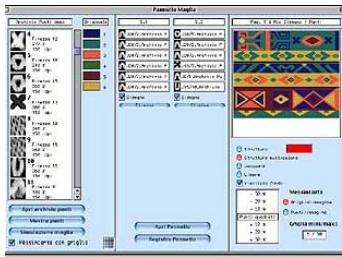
Pannello Maglia

Archivio Punti maglia

Originale

Pan. 1 X Pos. Elemen. Punti

Fresco 12
Fresco 13
Fresco 14
Fresco 15
Fresco 16
Fresco 17
Fresco 18

Apri archivio punti
Mostra punti
Simulazione maglia
Mostrare con griglia

Apri Pannello
Registra Pannello

Struttura
Struttura selezionata
Jacquard
Lavoro

Mescolanza
Griglia immagine
Punti immagine

Griglia mosaicata